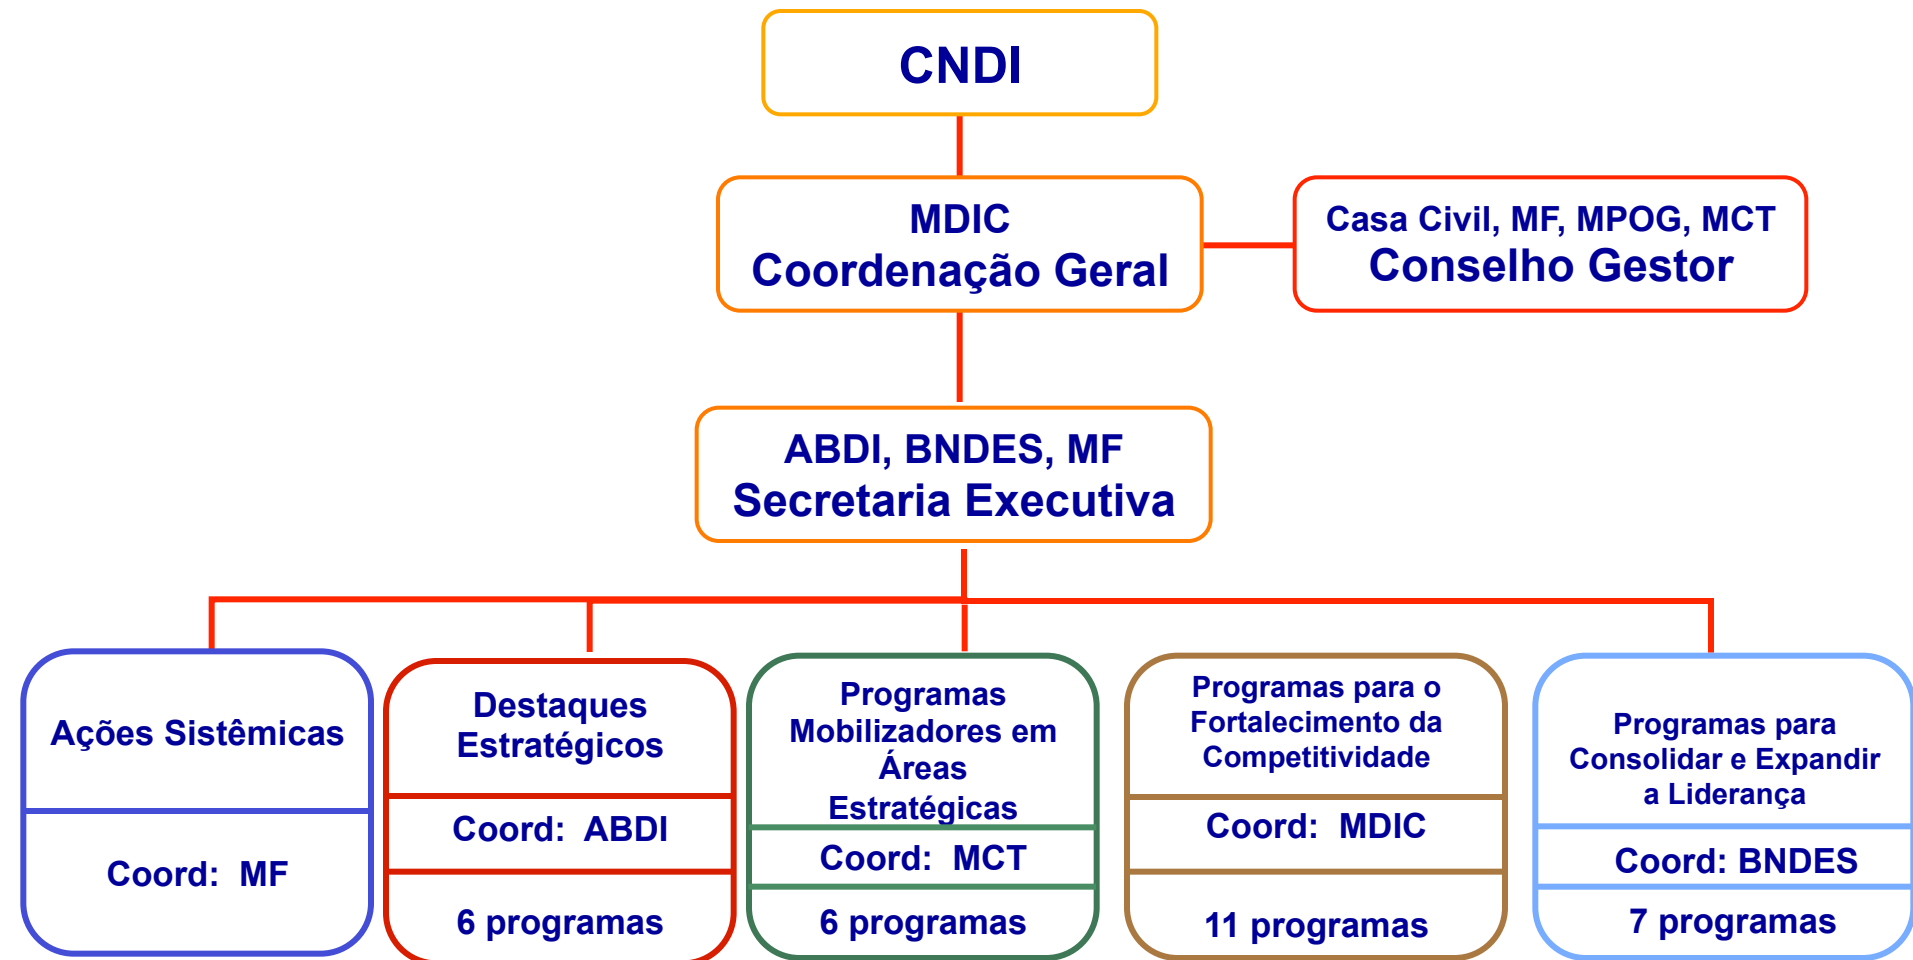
CNDI

MDIC
Coordenação Geral

Casa Civil, MF, MPOG, MCT
Conselho Gestor

ABDI, BNDES, MF
Secretaria Executiva

Ações Sistêmicas

Coord: MF

Destaques Estratégicos

Coord: ABDI

6 programas

Programas Mobilizadores em Áreas Estratégicas

Coord: MCT

6 programas

Programas para o Fortalecimento da Competitividade

Coord: MDIC

11 programas

Programas para Consolidar e Expandir a Liderança

Coord: BNDES

7 programas